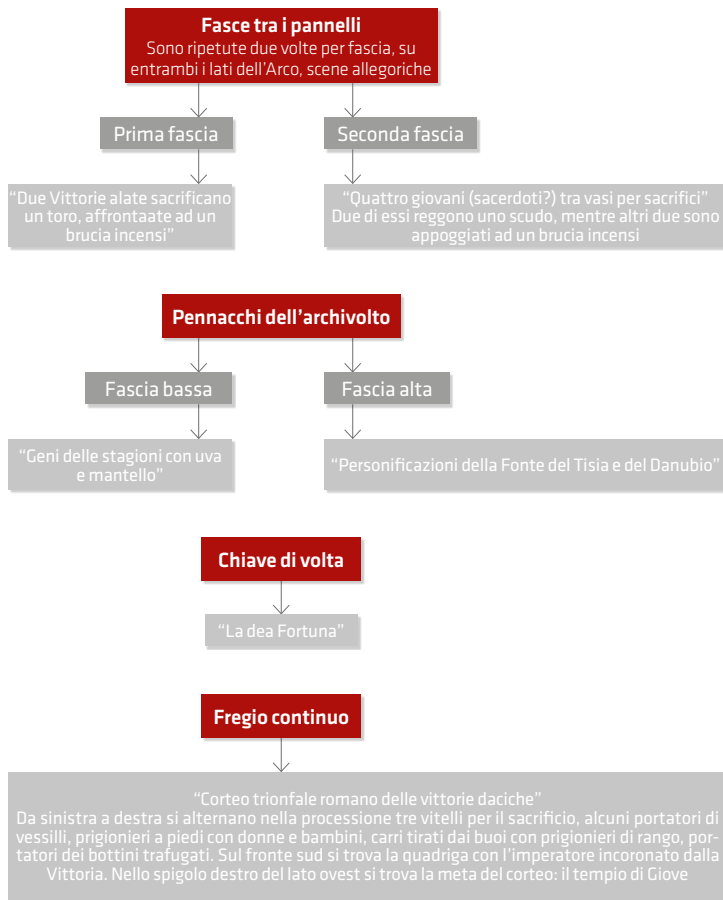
Fasce tra i pannelli
Sono ripetute due volte per fascia, su entrambi i lati dell'Arco, scene allegoriche

Prima fascia

"Due Vittorie alate sacrificano un toro, affrontaate ad un brucia incensi"

Seconda fascia

"Quattro giovani (sacerdoti?) tra vasi per sacrifici"
Due di essi reggono uno scudo, mentre altri due sono appoggiati ad un brucia incensi

Pennacchi dell'archivolto

Fascia bassa

"Geni delle stagioni con uva e mantello"

Fascia alta

"Personificazioni della Fonte del Tisia e del Danubio"

Chiave di volta

"La dea Fortuna"

Fregio continuo

"Corteo trionfale romano delle vittorie daciche"
Da sinistra a destra si alternano nella processione tre vitelli per il sacrificio, alcuni portatori di vessilli, prigionieri a piedi con donne e bambini, carri tirati dai buoi con prigionieri di rango, portatori dei bottini trafugati. Sul fronte sud si trova la quadriga con l'imperatore incoronato dalla Vittoria. Nello spigolo destro del lato ovest si trova la meta del corteo: il tempio di Giove